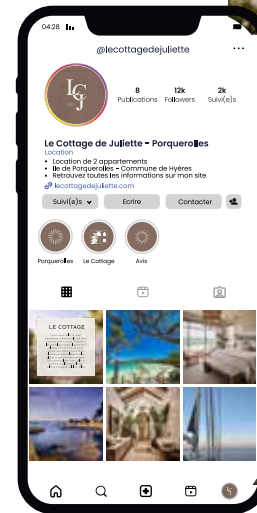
04:28

@lecottagedejuliette

LCJ

8 Publications

12k Followers

2k Suivi(e)s

Le Cottage de Juliette - Porquerolles

Location

• Location de 2 appartements
• Ile de Porquerolles - Commune de Hyères
• Retrouvez toutes les informations sur mon site

lecottagedejuliette.com

Suivi(e)s

Ecrire

Contacter

Porquerolles

Le Cottage

Avis

LE COTTAGE

S